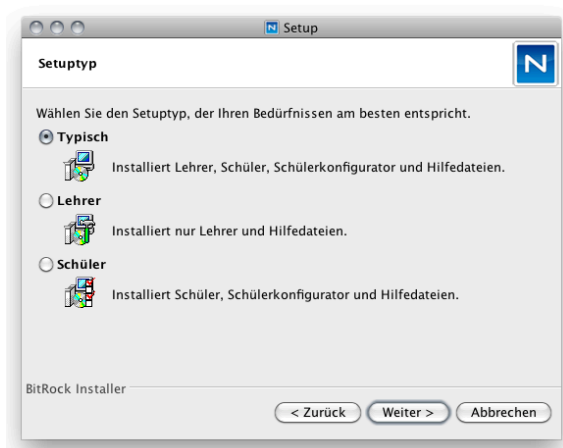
Setup

Setuptyp

N

Wählen Sie den Setuptyp, der Ihren Bedürfnissen am besten entspricht.

Typisch

Installiert Lehrer, Schüler, Schülerkonfigurator und Hilfedateien.

Lehrer

Installiert nur Lehrer und Hilfedateien.

Schüler

Installiert Schüler, Schülerkonfigurator und Hilfedateien.

BitRock Installer

< Zurück | Weiter > | Abbrechen